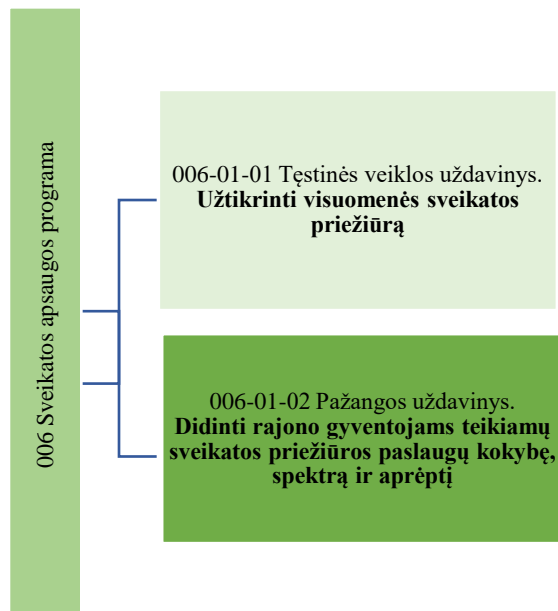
006 Sveikatos apsaugos programa

006-01-01 Tęstinės veiklos uždavinys. **Užtikrinti visuomenės sveikatos priežiūrą**

006-01-02 Pažangos uždavinys. **Didinti rajono gyventojams teikiamų sveikatos priežiūros paslaugų kokybę, spektrą ir aprėptį**